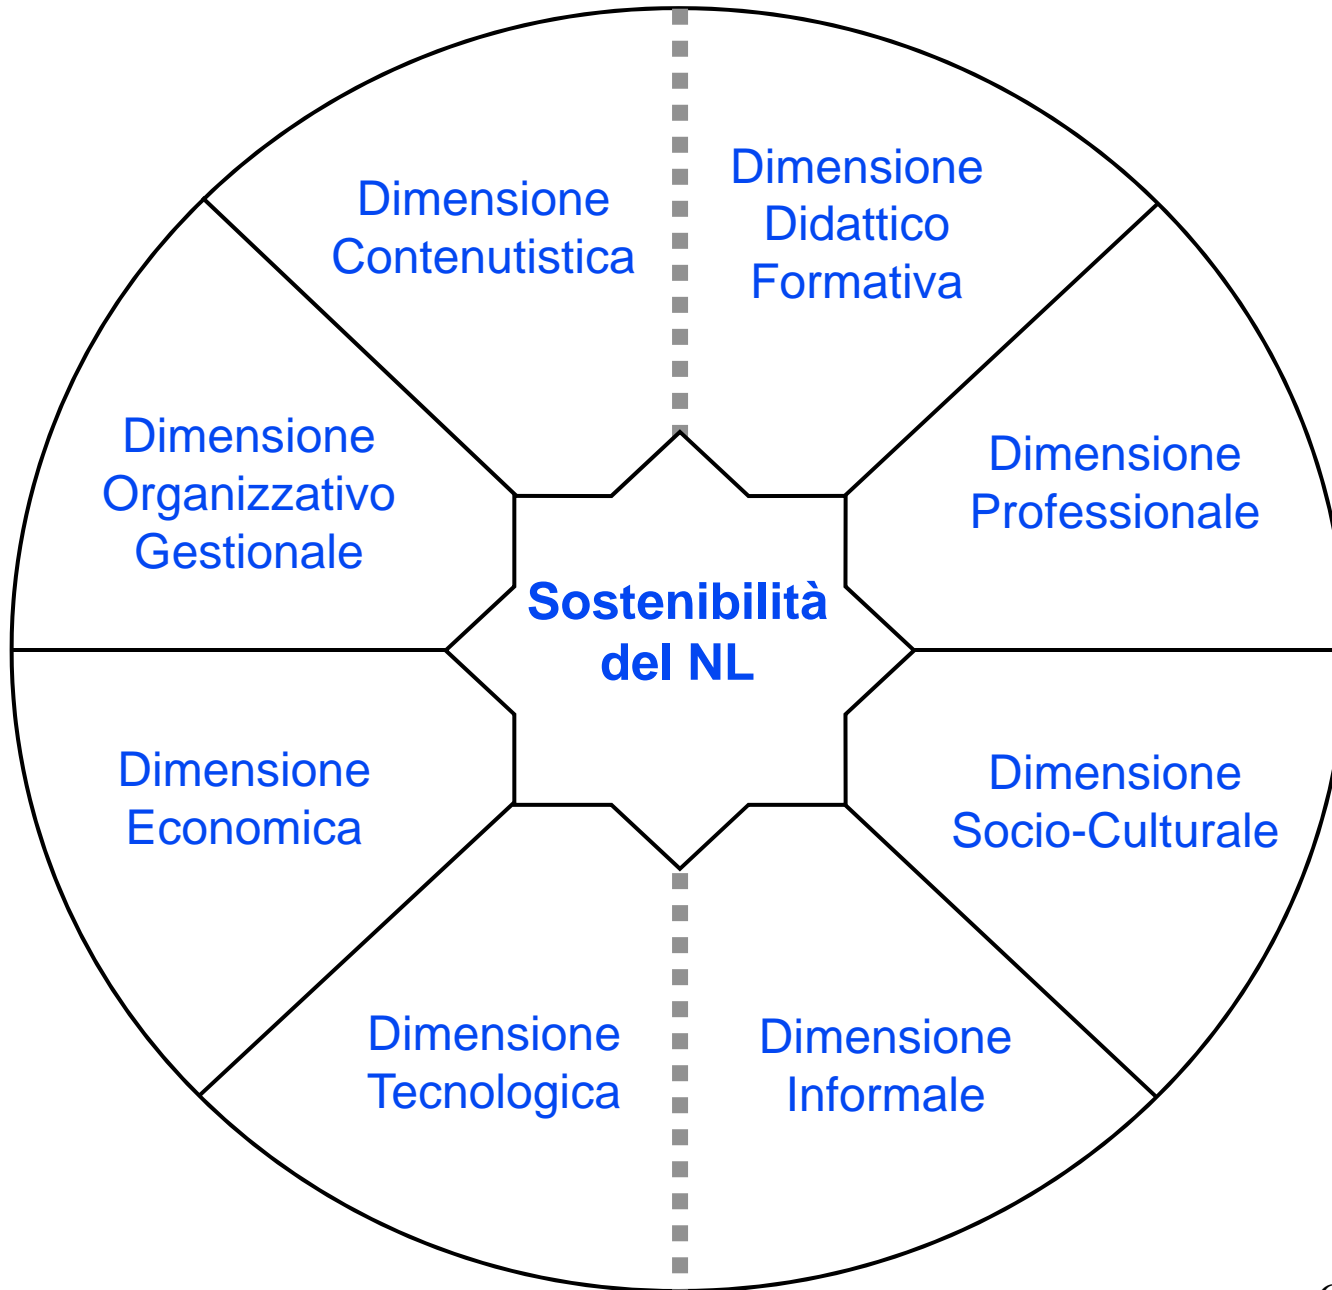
Dimensione Contenutistica

Dimensione Didattico Formativa

Dimensione Organizzativo Gestionale

Dimensione Professionale

Sostenibilità del NL

Dimensione Economica

Dimensione Socio-Culturale

Dimensione Tecnologica

Dimensione Informale